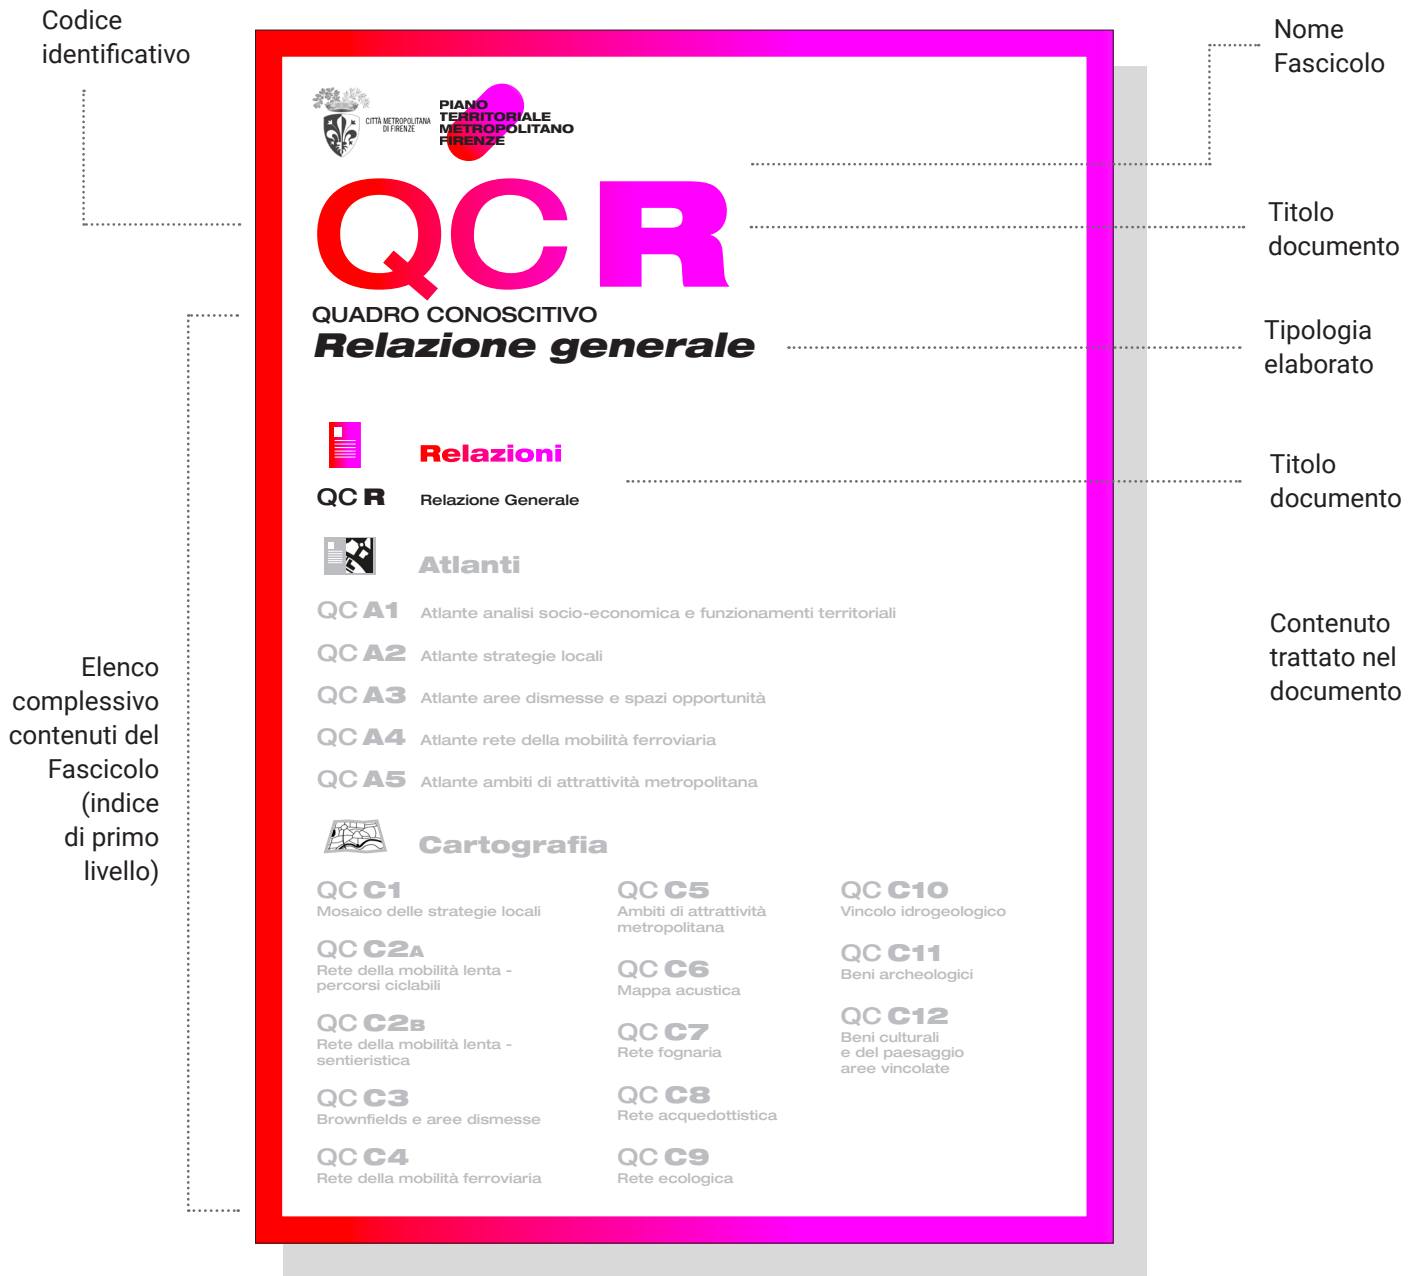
Codice identificativo

Nome Fascicolo

CITTÀ METROPOLITANA DI FIRENZE

PIANO TERRITORIALE METROPOLITANO FIRENZE

QC R

Titolo documento

QUADRO CONOSCITIVO

Relazione generale

Tipologia elaborato

Relazioni

QC R Relazione Generale

Titolo documento

Atlanti

QC A1 Atlante analisi socio-economica e funzionamenti territoriali

QC A2 Atlante strategie locali

QC A3 Atlante aree dismesse e spazi opportunità

QC A4 Atlante rete della mobilità ferroviaria

QC A5 Atlante ambiti di attrattività metropolitana

Contenuto trattato nel documento

Elenco complessivo contenuti del Fascicolo (indice di primo livello)

Cartografia

QC C1 Mosaico delle strategie locali

QC C2A Rete della mobilità lenta - percorsi ciclabili

QC C2B Rete della mobilità lenta - sentieristica

QC C3 Brownfields e aree dismesse

QC C4 Rete della mobilità ferroviaria

QC C5 Ambiti di attrattività metropolitana

QC C6 Mappa acustica

QC C7 Rete fognaria

QC C8 Rete acquedottistica

QC C9 Rete ecologica

QC C10 Vincolo idrogeologico

QC C11 Beni archeologici

QC C12 Beni culturali e del paesaggio aree vincolate